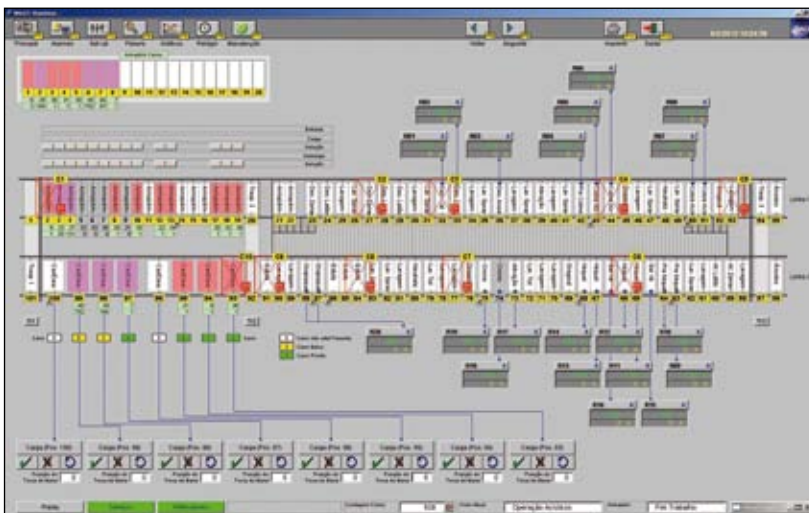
Principal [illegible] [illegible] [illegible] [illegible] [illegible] Manutenção

Voltar Seguinte

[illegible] Sair

C1 C2 C3 C4 C5

C10 C6 C8 C7 C9

Linha 1

Linha 2

Carga (Pos. 100) Carga (Pos. 99) Carga (Pos. 98) Carga (Pos. 97) Carga (Pos. 96) Carga (Pos. 95) Carga (Pos. 94) Carga (Pos. 93)

Operação Acrílico

Fim Trabalho